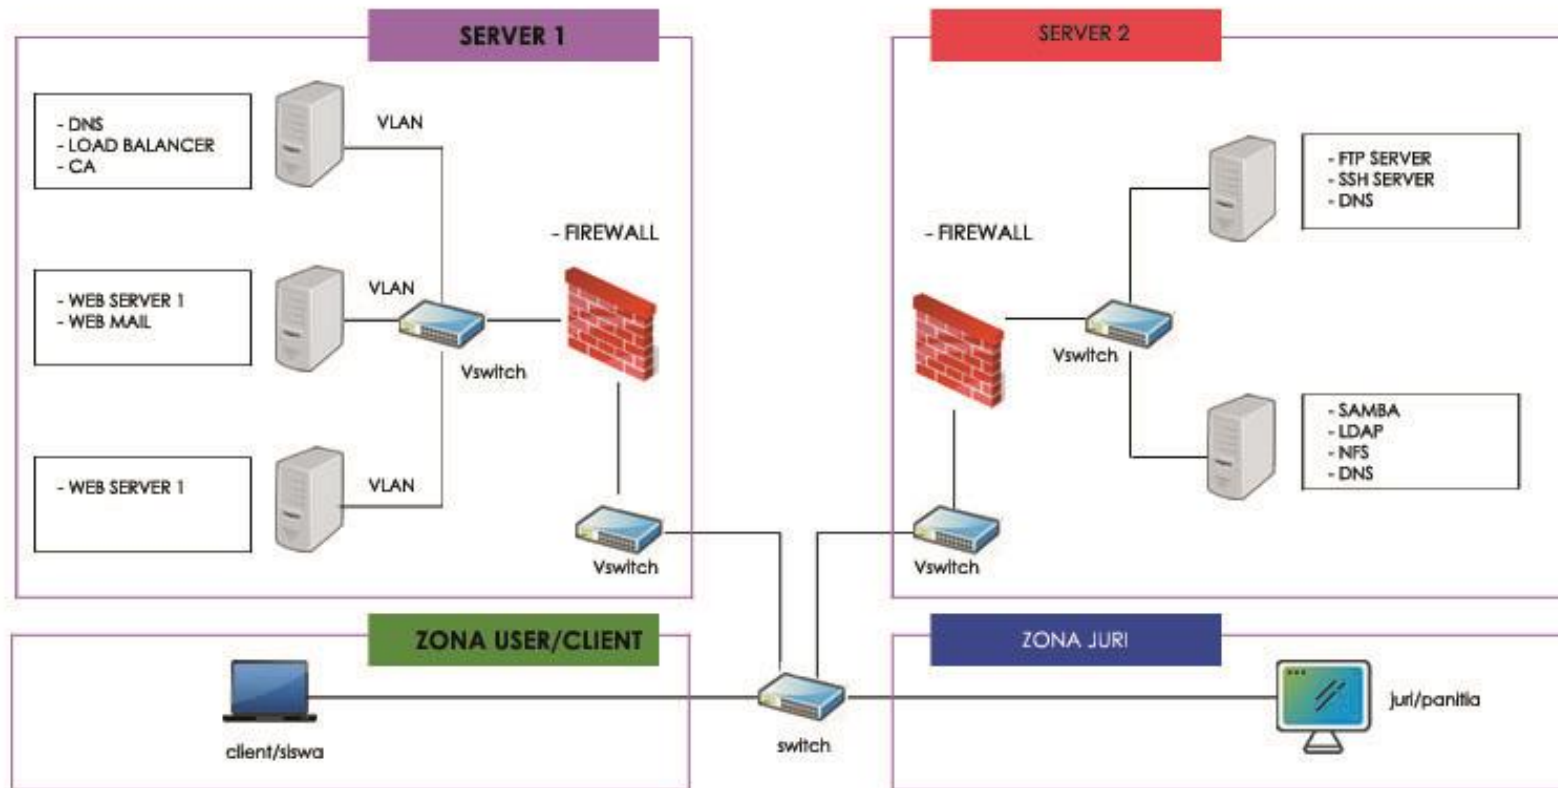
SERVER 1

- DNS
- LOAD BALANCER
- CA

VLAN

- WEB SERVER 1
- WEB MAIL

VLAN

- WEB SERVER 1

VLAN

Vswitch

- FIREWALL

Vswitch

SERVER 2

- FTP SERVER
- SSH SERVER
- DNS

- FIREWALL

Vswitch

- SAMBA
- LDAP
- NFS
- DNS

Vswitch

ZONA USER/CLIENT

client/siswa

switch

ZONA JURI

juri/panitia